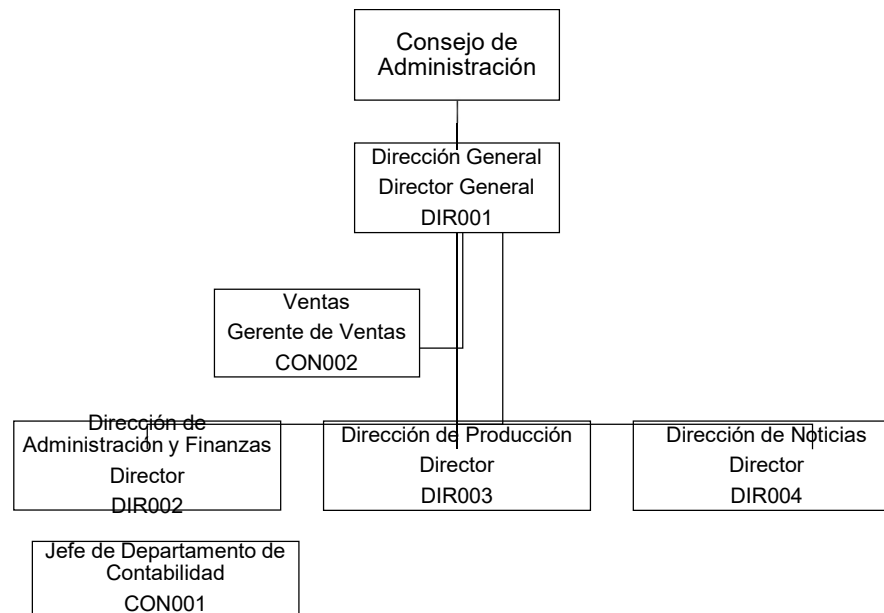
Consejo de Administración

Dirección General
Director General
DIR001

Ventas
Gerente de Ventas
CON002

Dirección de Administración y Finanzas
Director
DIR002

Dirección de Producción
Director
DIR003

Dirección de Noticias
Director
DIR004

Jefe de Departamento de Contabilidad
CON001